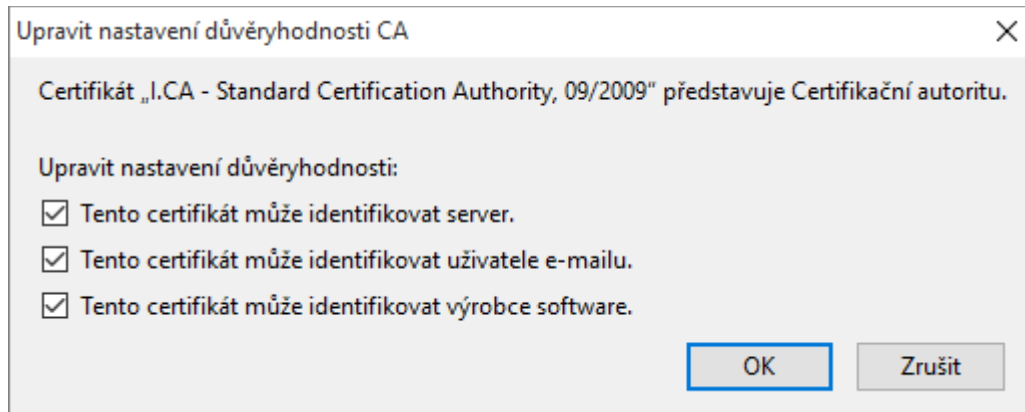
Upravit nastavení důvěryhodnosti CA

×

Certifikát „I.CA - Standard Certification Authority, 09/2009" představuje Certifikační autoritu.

Upravit nastavení důvěryhodnosti:

☑ Tento certifikát může identifikovat server.

☑ Tento certifikát může identifikovat uživatele e-mailu.

☑ Tento certifikát může identifikovat výrobce software.

OK

Zrušit